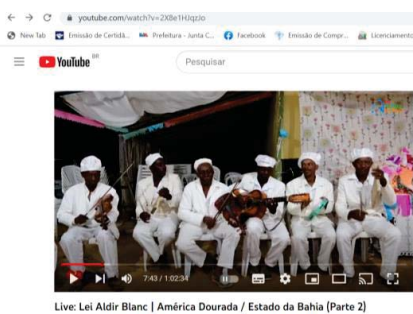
youtube.com/watch?v=2X8e1HJqzIo

New Tab Emissão de Certidã... Prefeitura - Junta C... Facebook Emissão de Compr... Licenciament

YouTube BR

Pesquisar

7:43 / 1:02:34

Live: Lei Aldir Blanc | América Dourada / Estado da Bahia (Parte 2)